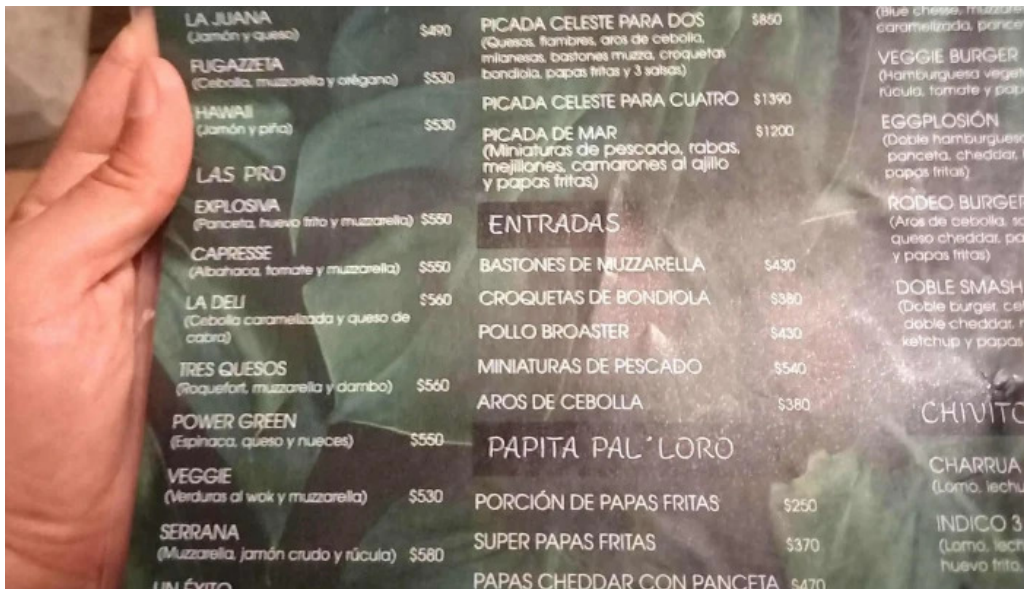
LA JUANA
(Jamón y queso) $490

FUGAZZETA
(Cebolla, muzzarella y orégano) $530

HAWAII
(Jamón y piña) $530

LAS PRO

EXPLOSIVA
(Panceta, huevo frito y muzzarella) $550

CAPRESSE
(Albahaca, tomate y muzzarella) $550

LA DELI
(Cebolla caramelizada y queso de cabra) $560

TRES QUESOS
(Roquefort, muzzarella y dambo) $560

POWER GREEN
(Espinaca, queso y nueces) $550

VEGGIE
(Verduras al wok y muzzarella) $530

SERRANA
(Muzzarella, jamón crudo y rúcula) $580

UN ÉXITO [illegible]

PICADA CELESTE PARA DOS $850
(Quesos, fiambres, aros de cebolla, milanesas, bastones muzza, croquetas bondiola, papas fritas y 3 salsas)

PICADA CELESTE PARA CUATRO $1390

PICADA DE MAR $1200
(Miniaturas de pescado, rabas, mejillones, camarones al ajillo y papas fritas)

ENTRADAS

BASTONES DE MUZZARELLA $430
CROQUETAS DE BONDIOLA $380
POLLO BROASTER $430
MINIATURAS DE PESCADO $540
AROS DE CEBOLLA $380

PAPITA PAL´LORO

PORCIÓN DE PAPAS FRITAS $250
SUPER PAPAS FRITAS $370
PAPAS CHEDDAR CON PANCETA $470

(Blue cheese, muzzar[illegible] caramelizada, pance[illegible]

VEGGIE BURGER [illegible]
(Hamburguesa veget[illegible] rúcula, tomate y pap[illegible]

EGGPLOSIÓN
(Doble hamburgues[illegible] panceta, cheddar, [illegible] papas fritas)

RODEO BURGER
(Aros de cebolla, sa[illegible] queso cheddar, pa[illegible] y papas fritas)

DOBLE SMASH
(Doble burger, ce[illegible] doble cheddar, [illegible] ketchup y papas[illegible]

CHIVITO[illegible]

CHARRUA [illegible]
(Lomo, lechu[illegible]

INDICO 3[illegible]
(Lomo, lec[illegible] huevo frito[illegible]